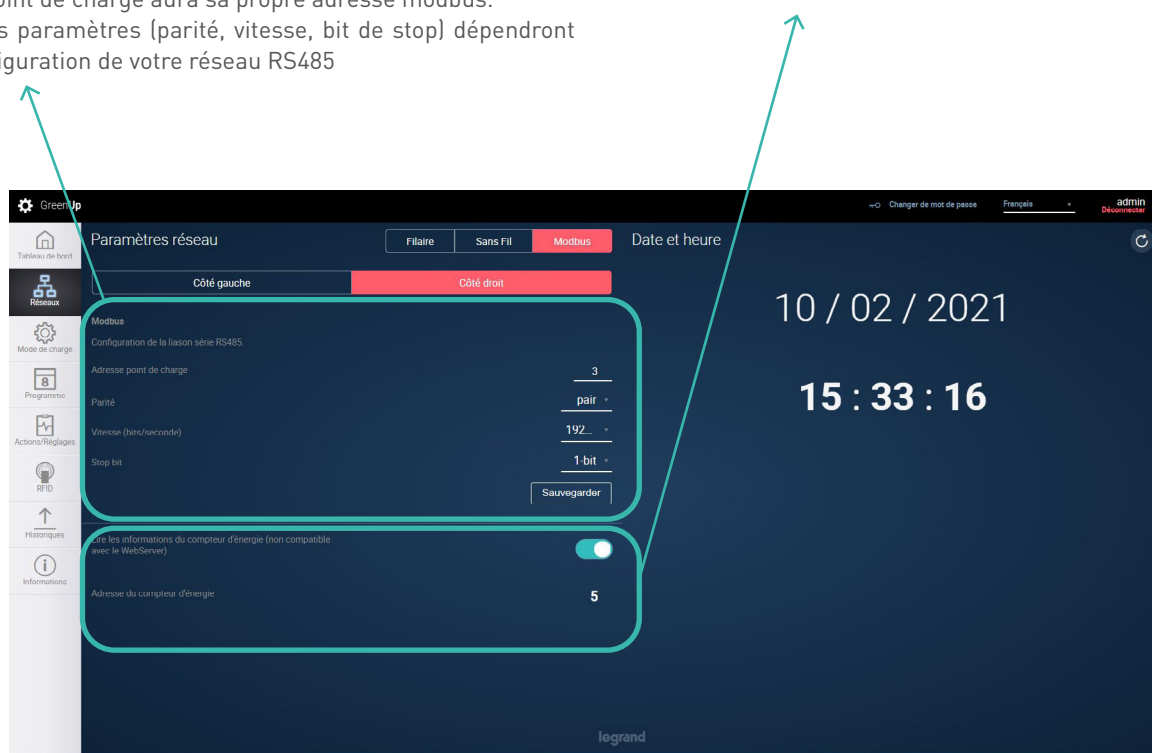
oint de charge aura sa propre adresse modbus.
s paramètres (parité, vitesse, bit de stop) dépendront
iguration de votre réseau RS485

GreenUp

Changer de mot de passe

Français

admin
Déconnecter

Tableau de bord

Réseaux

Mode de charge

8
Programme

Actions/Réglages

RFID

Historiques

Informations

Paramètres réseau

Filaire

Sans Fil

Modbus

Côté gauche

Côté droit

Modbus

Configuration de la liason série RS485.

Adresse point de charge 3

Parité pair

Vitesse (bits/seconde) 192...

Stop bit 1-bit

Sauvegarder

Lire les informations du compteur d'énergie (non compatible avec le WebServer)

Adresse du compteur d'énergie 5

Date et heure

10 / 02 / 2021

15 : 33 : 16

legrand